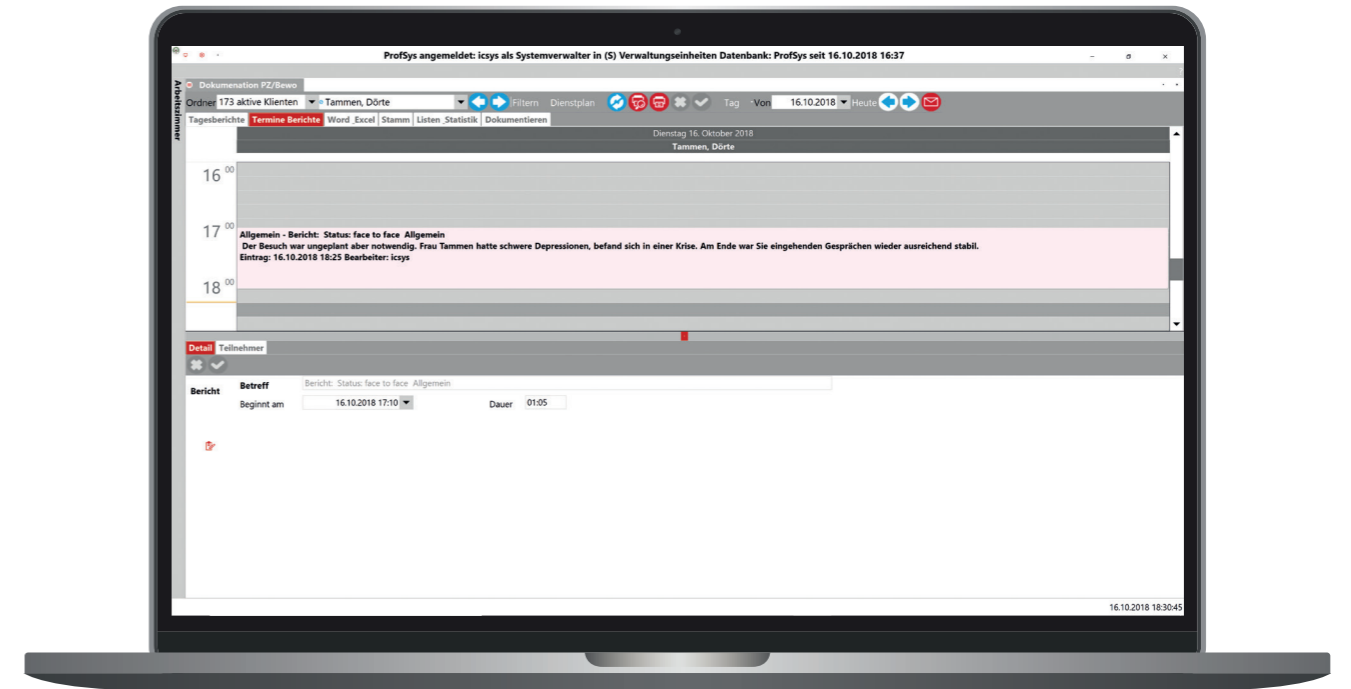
ProfSys angemeldet: icsys als Systemverwalter in (S) Verwaltungseinheiten Datenbank: ProfSys seit 16.10.2018 16:37

Arbeitszimmer

Dokumentation PZ/Bewo

Ordner 173 aktive Klienten Tammen, Dörte Filtern Dienstplan Tag Von 16.10.2018 Heute

Tagesberichte | Termine Berichte | Word_Excel | Stamm | Listen_Statistik | Dokumentieren

Dienstag 16. Oktober 2018

Tammen, Dörte

16 00

17 00

Allgemein - Bericht: Status: face to face Allgemein
Der Besuch war ungeplant aber notwendig. Frau Tammen hatte schwere Depressionen, befand sich in einer Krise. Am Ende war Sie eingehenden Gesprächen wieder ausreichend stabil.
Eintrag: 16.10.2018 18:25 Bearbeiter: icsys

18 00

Detail | Teilnehmer

Bericht

Betreff Bericht: Status: face to face Allgemein

Beginnt am 16.10.2018 17:10 Dauer 01:05

16.10.2018 18:30:45